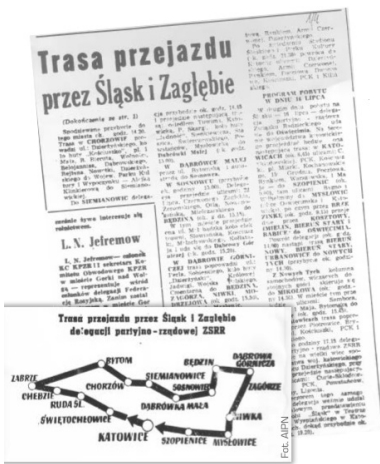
Trasa przejazdu przez Śląsk i Zagłębie

(Dokończenie ze str. 1)

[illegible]

L. N. Jefremow

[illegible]

PROGRAM POBYTU W DNIU 14 LIPCA

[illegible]

Trasa przejazdu przez Śląsk i Zagłębie delegacji partyjno-rządowej ZSRR

BYTOM
BĘDZIN
DĄBROWA GÓRNICZA
ZABRZE
SIEMIANOWICE
CHORZÓW
SOSNOWIEC
ZAGÓRZE
CHEBZIE
RUDA ŚL.
DĄBROWA MAŁA
NIWKA
ŚWIĘTOCHŁOWICE
KATOWICE
SZOPIENICE
MYSŁOWICE

Fot. AIPN